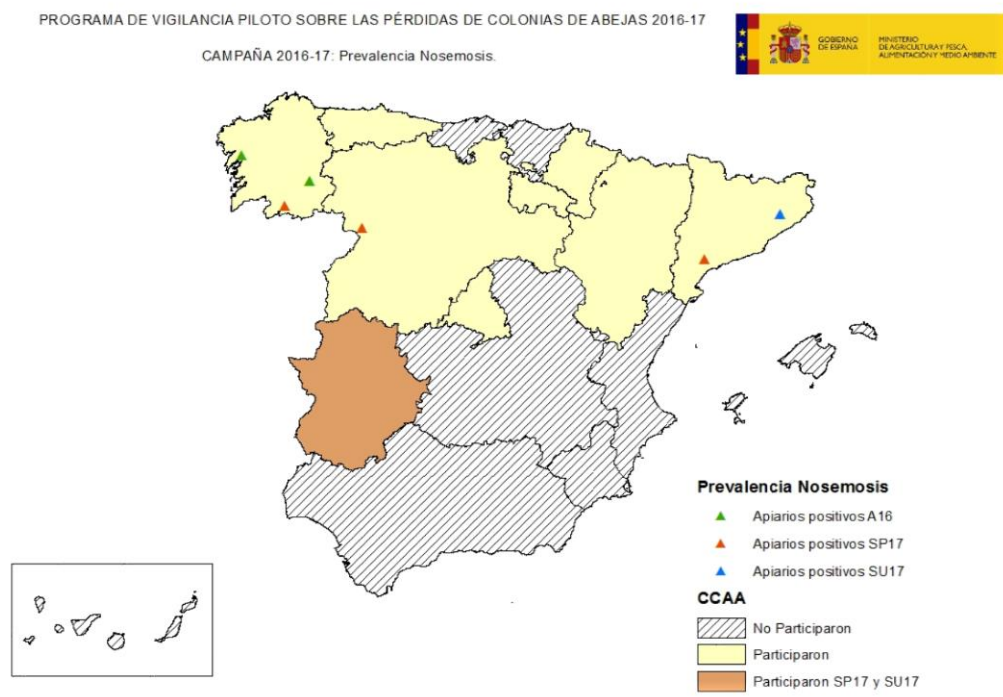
PROGRAMA DE VIGILANCIA PILOTO SOBRE LAS PÉRDIDAS DE COLONIAS DE ABEJAS 2016-17

CAMPAÑA 2016-17: Prevalencia Nosemosis.

GOBIERNO DE ESPAÑA

MINISTERIO DE AGRICULTURA Y PESCA, ALIMENTACIÓN Y MEDIO AMBIENTE

Prevalencia Nosemosis

Apiarios positivos A16

Apiarios positivos SP17

Apiarios positivos SU17

CCAA

No Participaron

Participaron

Participaron SP17 y SU17